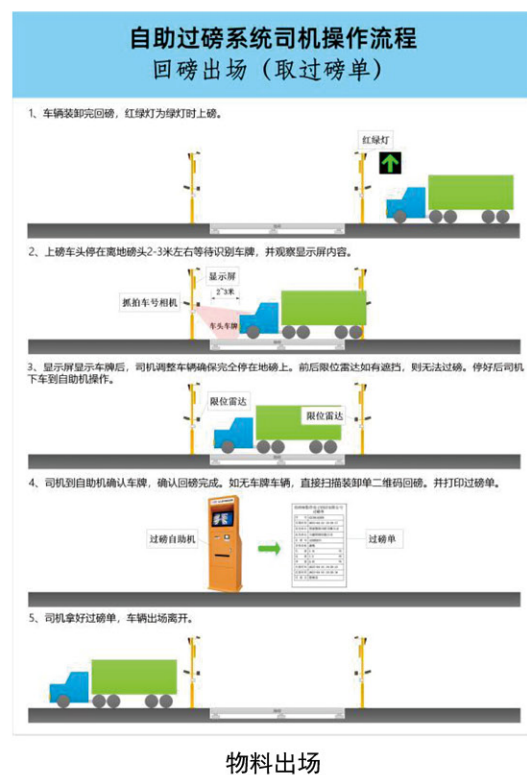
自助过磅系统司机操作流程
回磅出场（取过磅单）

1、车辆装卸完回磅，红绿灯为绿灯时上磅。

红绿灯

2、上磅车头停在离地磅头2-3米左右等待识别车牌，并观察显示屏内容。

显示屏
2～3米
抓拍车号相机
车头车牌

3、显示屏显示车牌后，司机调整车辆确保完全停在地磅上。前后限位雷达如有遮挡，则无法过磅。停好后司机下车到自助机操作。

限位雷达
限位雷达

4、司机到自助机确认车牌，确认回磅完成。如无车牌车辆，直接扫描装卸单二维码回磅。并打印过磅单。

过磅自助机
过磅单

5、司机拿好过磅单，车辆出场离开。

物料出场